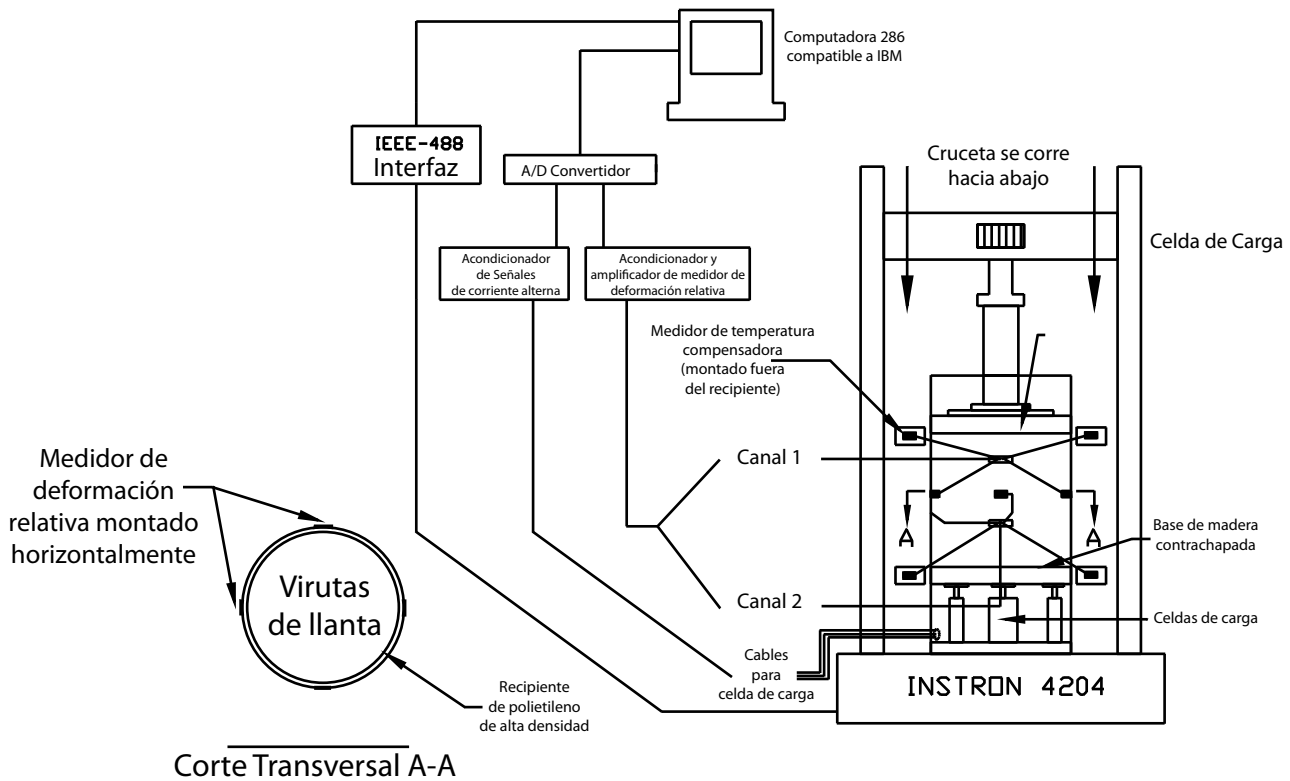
Computadora 286 compatible a IBM

IEEE-488 Interfaz

A/D Convertidor

Cruceta se corre hacia abajo

Celda de Carga

Acondicionador de Señales de corriente alterna

Acondicionador y amplificador de medidor de deformación relativa

Medidor de temperatura compensadora (montado fuera del recipiente)

Medidor de deformación relativa montado horizontalmente

Canal 1

A

A

Base de madera contrachapada

Virutas de llanta

Canal 2

Celdas de carga

Cables para celda de carga

Recipiente de polietileno de alta densidad

INSTRON 4204

Corte Transversal A-A